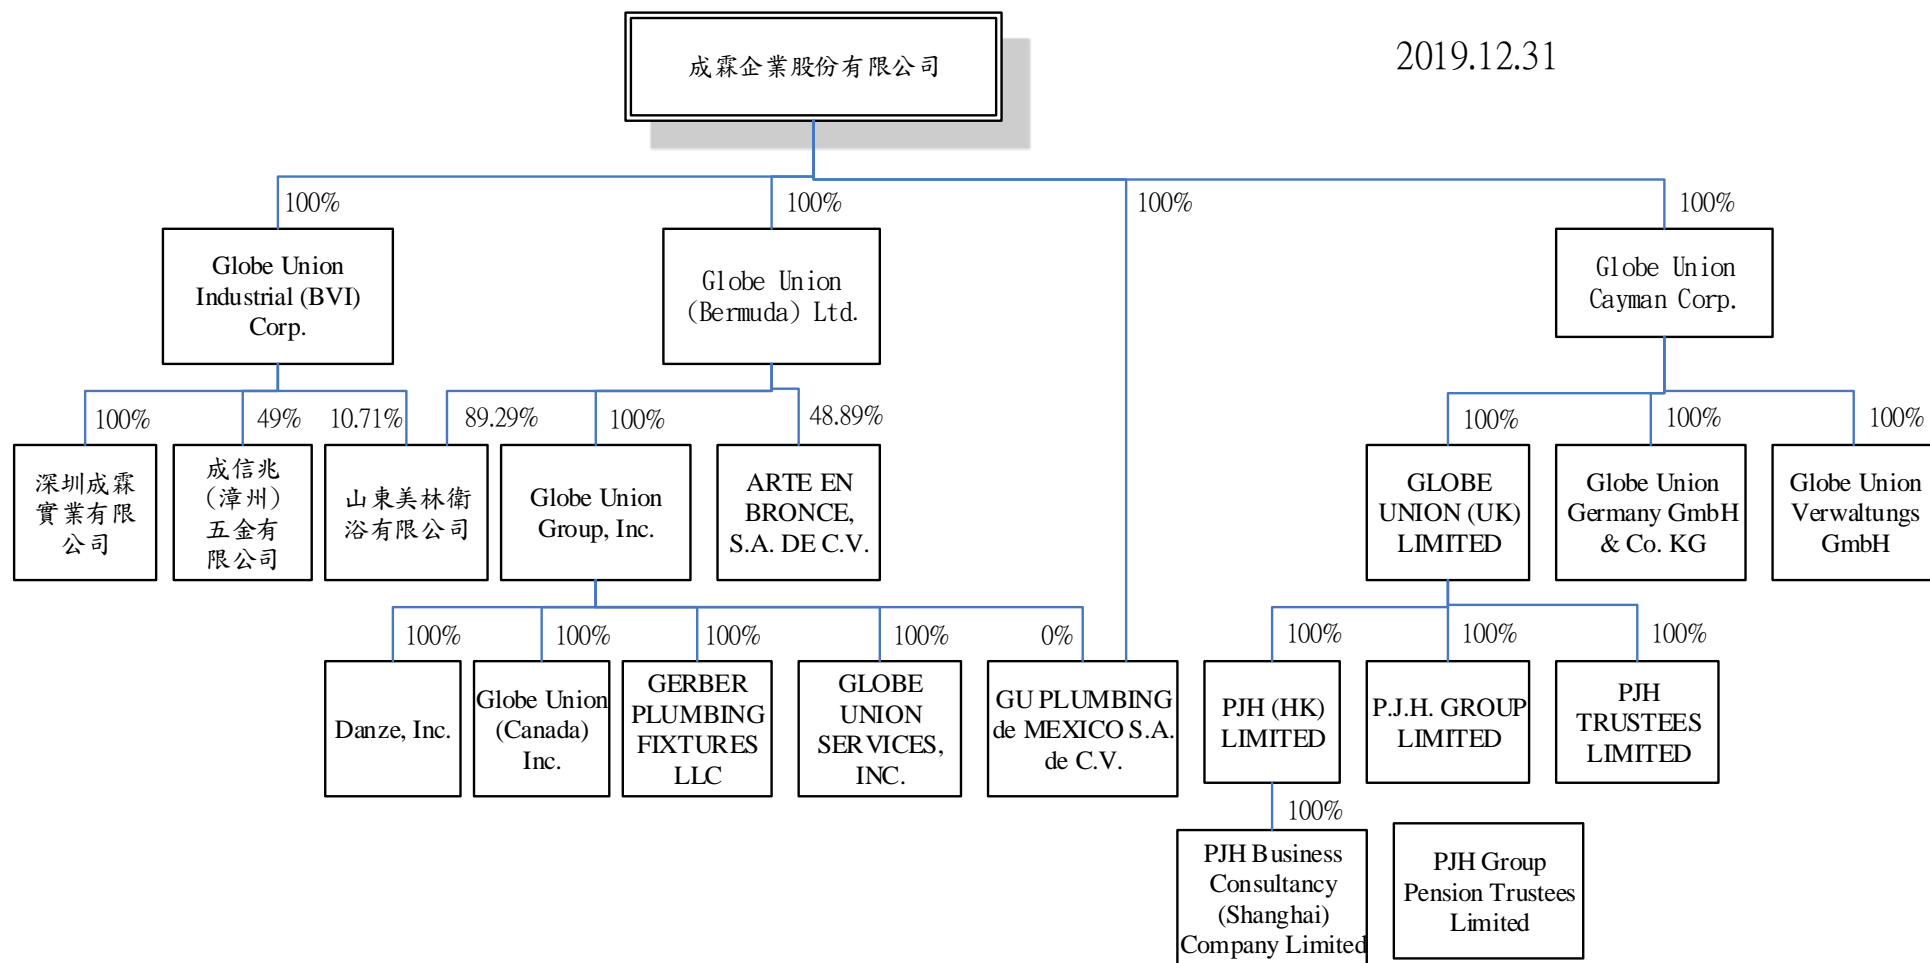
成霖企業股份有限公司

2019.12.31

100%
Globe Union Industrial (BVI) Corp.

100%
Globe Union (Bermuda) Ltd.

100%

100%
Globe Union Cayman Corp.

100%
深圳成霖實業有限公司

49%
成信兆(漳州)五金有限公司

10.71%
山東美林衛浴有限公司

89.29%

100%
Globe Union Group, Inc.

48.89%
ARTE EN BRONCE, S.A. DE C.V.

100%
GLOBE UNION (UK) LIMITED

100%
Globe Union Germany GmbH & Co. KG

100%
Globe Union Verwaltungs GmbH

100%
Danze, Inc.

100%
Globe Union (Canada) Inc.

100%
GERBER PLUMBING FIXTURES LLC

100%
GLOBE UNION SERVICES, INC.

0%
GU PLUMBING de MEXICO S.A. de C.V.

100%
PJH (HK) LIMITED

100%
P.J.H. GROUP LIMITED

100%
PJH TRUSTEES LIMITED

100%
PJH Business Consultancy (Shanghai) Company Limited

PJH Group Pension Trustees Limited